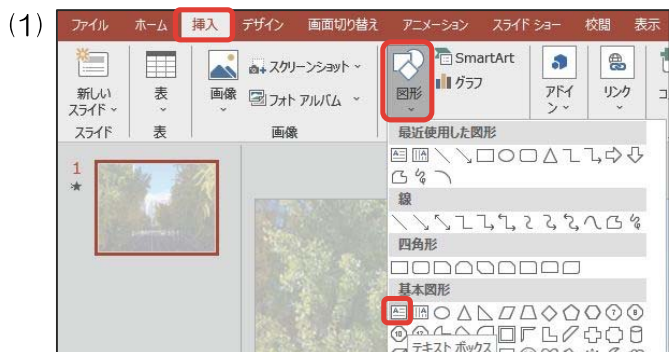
(1)

ファイル ホーム 挿入 デザイン 画面切り替え アニメーション スライド ショー 校閲 表示

新しい スライド 表 画像 スクリーンショット フォト アルバム 図形 SmartArt グラフ アドイン リンク

スライド 表 画像

最近使用した図形

線

四角形

基本図形

1

テキスト ボックス